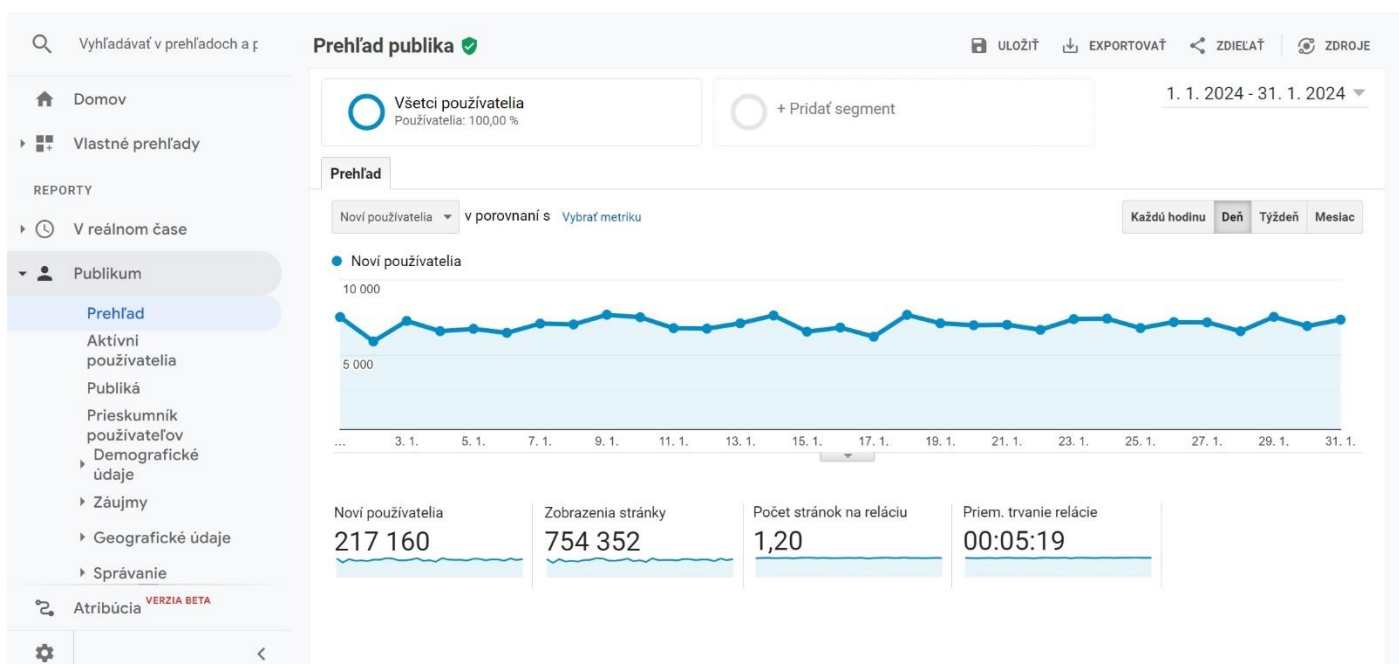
Vyhľadávať v prehľadoch a p

Domov

Vlastné prehľady

REPORTY

V reálnom čase

Publikum

Prehľad

Aktívni používatelia

Publiká

Prieskumník používateľov

Demografické údaje

Záujmy

Geografické údaje

Správanie

Atribúcia VERZIA BETA

Prehľad publika

ULOŽIŤ EXPORTOVAŤ ZDIEĽAŤ ZDROJE

Všetci používatelia
Používatelia: 100,00 %

+ Pridať segment

1. 1. 2024 - 31. 1. 2024

Prehľad

Noví používatelia v porovnaní s Vybrať metriku

Každú hodinu Deň Týždeň Mesiac

Noví používatelia

10 000

5 000

... 3. 1. 5. 1. 7. 1. 9. 1. 11. 1. 13. 1. 15. 1. 17. 1. 19. 1. 21. 1. 23. 1. 25. 1. 27. 1. 29. 1. 31. 1.

| Noví používatelia | Zobrazenia stránky | Počet stránok na reláciu | Priem. trvanie relácie |
|---|---|---|---|
| 217 160 | 754 352 | 1,20 | 00:05:19 |